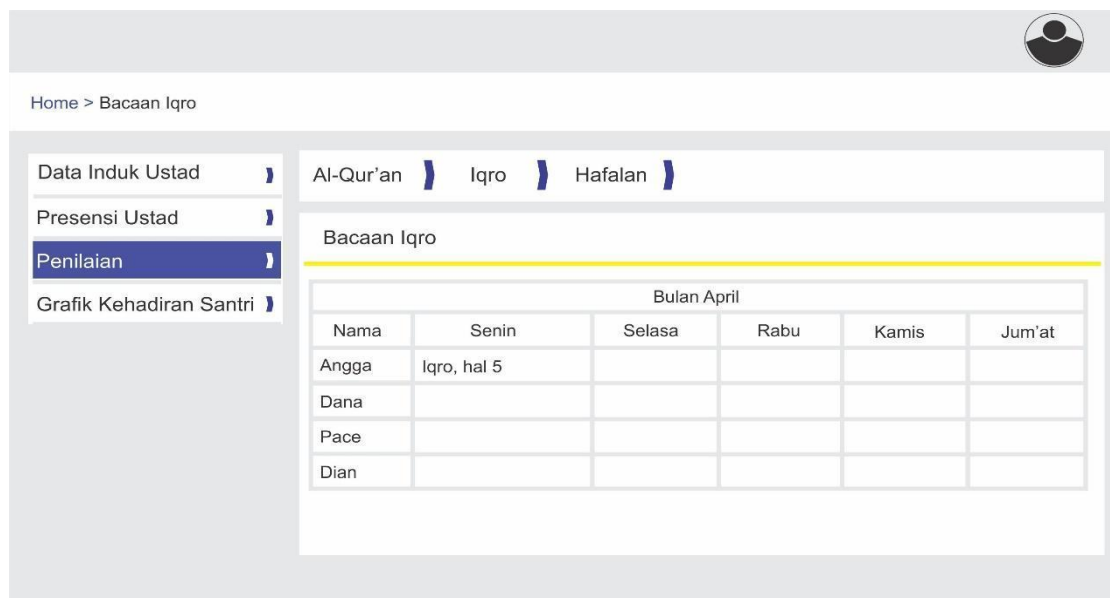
Home > Bacaan Iqro

Data Induk Ustad
Presensi Ustad
Penilaian
Grafik Kehadiran Santri

Al-Qur'an Iqro Hafalan

Bacaan Iqro

| Bulan April | | | | | |
|---|---|---|---|---|---|
| Nama | Senin | Selasa | Rabu | Kamis | Jum'at |
| Angga | Iqro, hal 5 | | | | |
| Dana | | | | | |
| Pace | | | | | |
| Dian | | | | | |